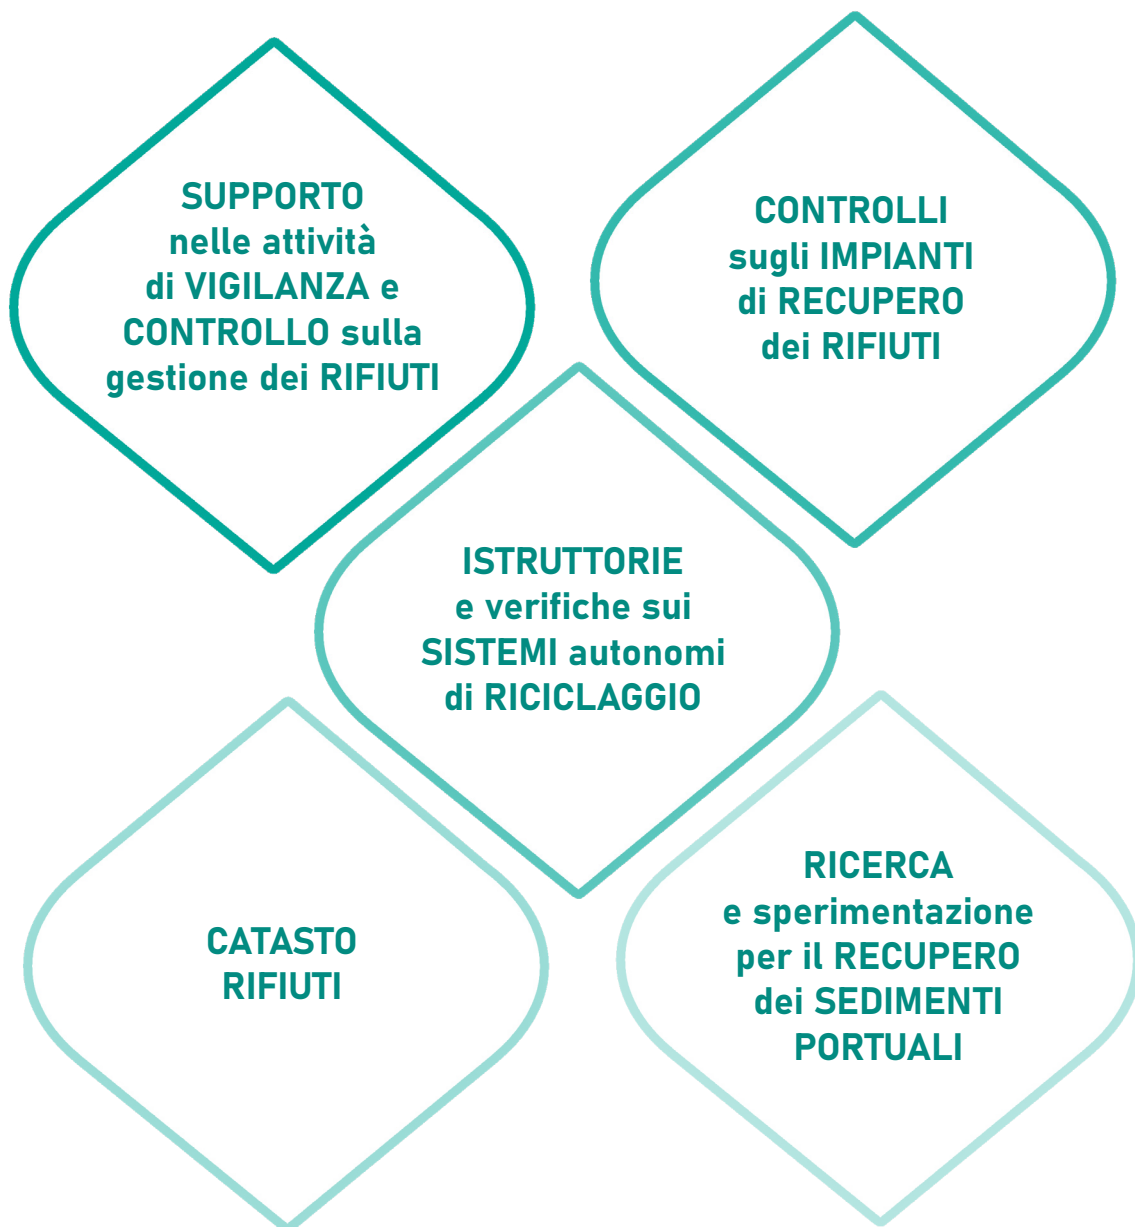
SUPPORTO nelle attività di VIGILANZA e CONTROLLO sulla gestione dei RIFIUTI

CONTROLLI sugli IMPIANTI di RECUPERO dei RIFIUTI

ISTRUTTORIE e verifiche sui SISTEMI autonomi di RICICLAGGIO

CATASTO RIFIUTI

RICERCA e sperimentazione per il RECUPERO dei SEDIMENTI PORTUALI